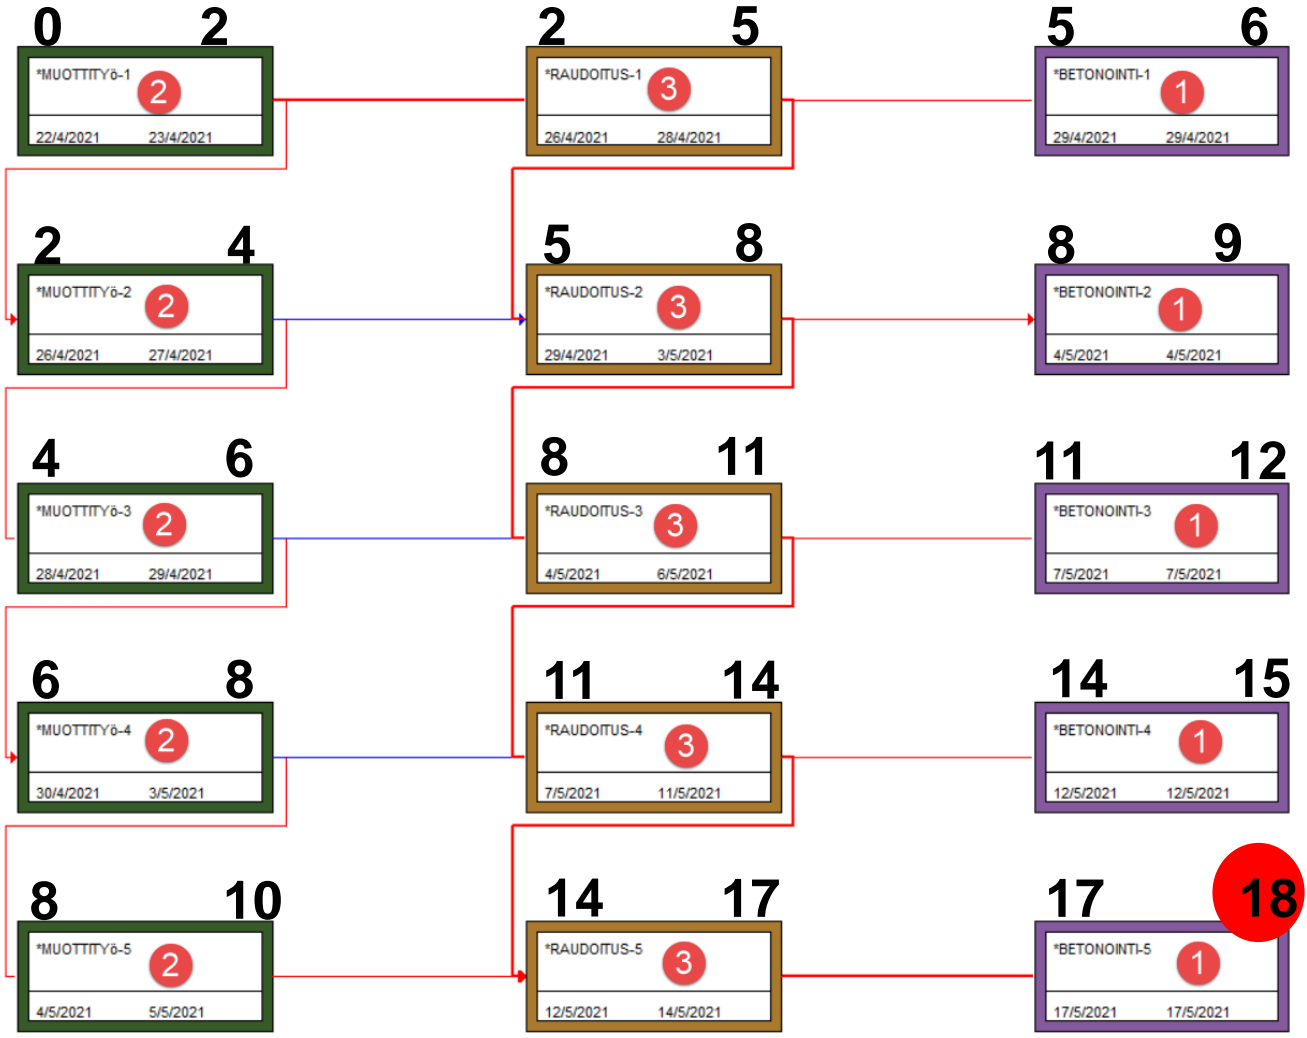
0 2
*MUOTTITYö-1 2
22/4/2021 23/4/2021

2 5
*RAUDOITUS-1 3
26/4/2021 28/4/2021

5 6
*BETONOINTI-1 1
29/4/2021 29/4/2021

2 4
*MUOTTITYö-2 2
26/4/2021 27/4/2021

5 8
*RAUDOITUS-2 3
29/4/2021 3/5/2021

8 9
*BETONOINTI-2 1
4/5/2021 4/5/2021

4 6
*MUOTTITYö-3 2
28/4/2021 29/4/2021

8 11
*RAUDOITUS-3 3
4/5/2021 6/5/2021

11 12
*BETONOINTI-3 1
7/5/2021 7/5/2021

6 8
*MUOTTITYö-4 2
30/4/2021 3/5/2021

11 14
*RAUDOITUS-4 3
7/5/2021 11/5/2021

14 15
*BETONOINTI-4 1
12/5/2021 12/5/2021

8 10
*MUOTTITYö-5 2
4/5/2021 5/5/2021

14 17
*RAUDOITUS-5 3
12/5/2021 14/5/2021

17 18
*BETONOINTI-5 1
17/5/2021 17/5/2021